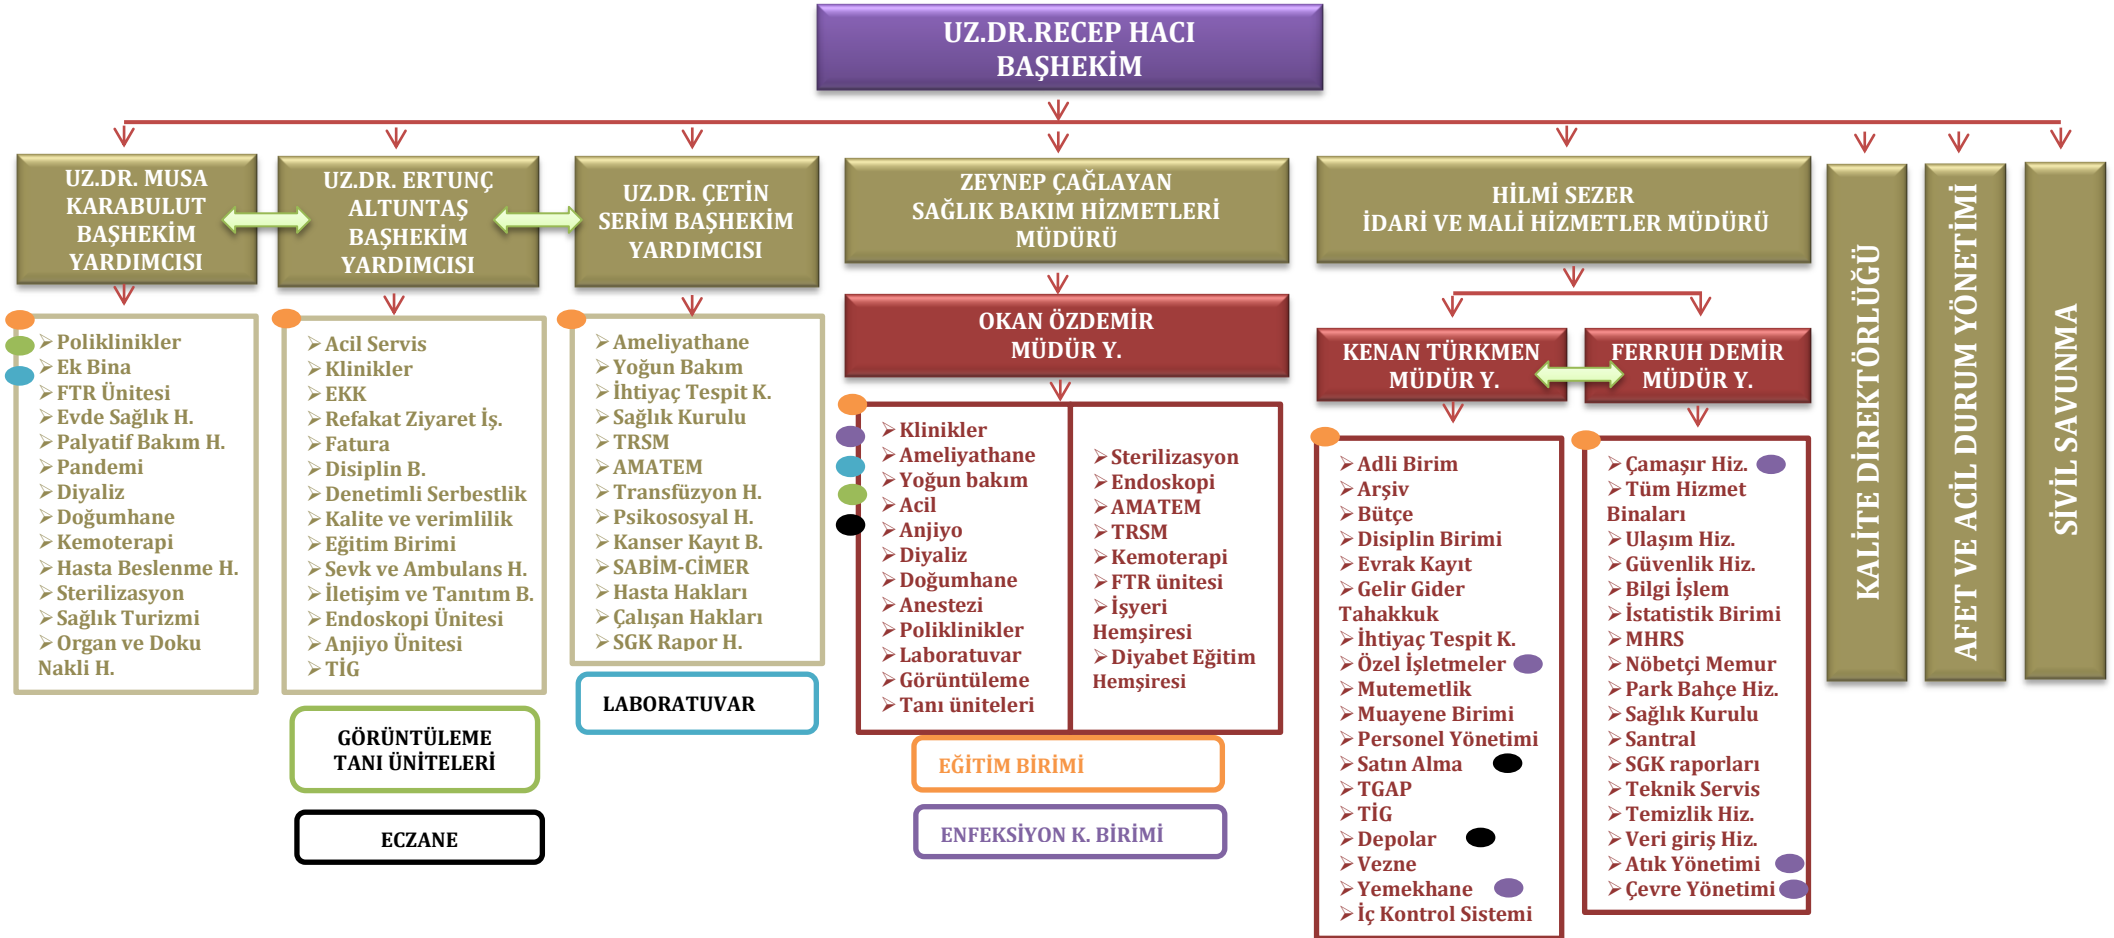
UZ.DR.RECEP HACI
BAŞHEKİM

UZ.DR. MUSA KARABULUT BAŞHEKİM YARDIMCISI

UZ.DR. ERTUNÇ ALTUNTAŞ BAŞHEKİM YARDIMCISI

UZ.DR. ÇETİN SERİM BAŞHEKİM YARDIMCISI

ZEYNEP ÇAĞLAYAN
SAĞLIK BAKIM HİZMETLERİ MÜDÜRÜ

HİLMİ SEZER
İDARİ VE MALİ HİZMETLER MÜDÜRÜ

KALİTE DİREKTÖRLÜĞÜ

AFET VE ACİL DURUM YÖNETİMİ

SİVİL SAVUNMA

➤ Poliklinikler
➤ Ek Bina
➤ FTR Ünitesi
➤ Evde Sağlık H.
➤ Palyatif Bakım H.
➤ Pandemi
➤ Diyaliz
➤ Doğumhane
➤ Kemoterapi
➤ Hasta Beslenme H.
➤ Sterilizasyon
➤ Sağlık Turizmi
➤ Organ ve Doku Nakli H.

➤ Acil Servis
➤ Klinikler
➤ EKK
➤ Refakat Ziyaret İş.
➤ Fatura
➤ Disiplin B.
➤ Denetimli Serbestlik
➤ Kalite ve verimlilik
➤ Eğitim Birimi
➤ Sevk ve Ambulans H.
➤ İletişim ve Tanıtım B.
➤ Endoskopi Ünitesi
➤ Anjiyo Ünitesi
➤ TİG

GÖRÜNTÜLEME TANI ÜNİTELERİ

ECZANE

➤ Ameliyathane
➤ Yoğun Bakım
➤ İhtiyaç Tespit K.
➤ Sağlık Kurulu
➤ TRSM
➤ AMATEM
➤ Transfüzyon H.
➤ Psikososyal H.
➤ Kanser Kayıt B.
➤ SABİM-CİMER
➤ Hasta Hakları
➤ Çalışan Hakları
➤ SGK Rapor H.

LABORATUVAR

OKAN ÖZDEMİR
MÜDÜR Y.

➤ Klinikler
➤ Ameliyathane
➤ Yoğun bakım
➤ Acil
➤ Anjiyo
➤ Diyaliz
➤ Doğumhane
➤ Anestezi
➤ Poliklinikler
➤ Laboratuvar
➤ Görüntüleme
➤ Tanı üniteleri

➤ Sterilizasyon
➤ Endoskopi
➤ AMATEM
➤ TRSM
➤ Kemoterapi
➤ FTR ünitesi
➤ İşyeri Hemşiresi
➤ Diyabet Eğitim Hemşiresi

EĞİTİM BİRİMİ

ENFEKSİYON K. BİRİMİ

KENAN TÜRKMEN
MÜDÜR Y.

FERRUH DEMİR
MÜDÜR Y.

➤ Adli Birim
➤ Arşiv
➤ Bütçe
➤ Disiplin Birimi
➤ Evrak Kayıt
➤ Gelir Gider Tahakkuk
➤ İhtiyaç Tespit K.
➤ Özel İşletmeler
➤ Mutemetlik
➤ Muayene Birimi
➤ Personel Yönetimi
➤ Satın Alma
➤ TGAP
➤ TİG
➤ Depolar
➤ Vezne
➤ Yemekhane
➤ İç Kontrol Sistemi

➤ Çamaşır Hiz.
➤ Tüm Hizmet Binaları
➤ Ulaşım Hiz.
➤ Güvenlik Hiz.
➤ Bilgi İşlem
➤ İstatistik Birimi
➤ MHRS
➤ Nöbetçi Memur
➤ Park Bahçe Hiz.
➤ Sağlık Kurulu
➤ Santral
➤ SGK raporları
➤ Teknik Servis
➤ Temizlik Hiz.
➤ Veri giriş Hiz.
➤ Atık Yönetimi
➤ Çevre Yönetimi